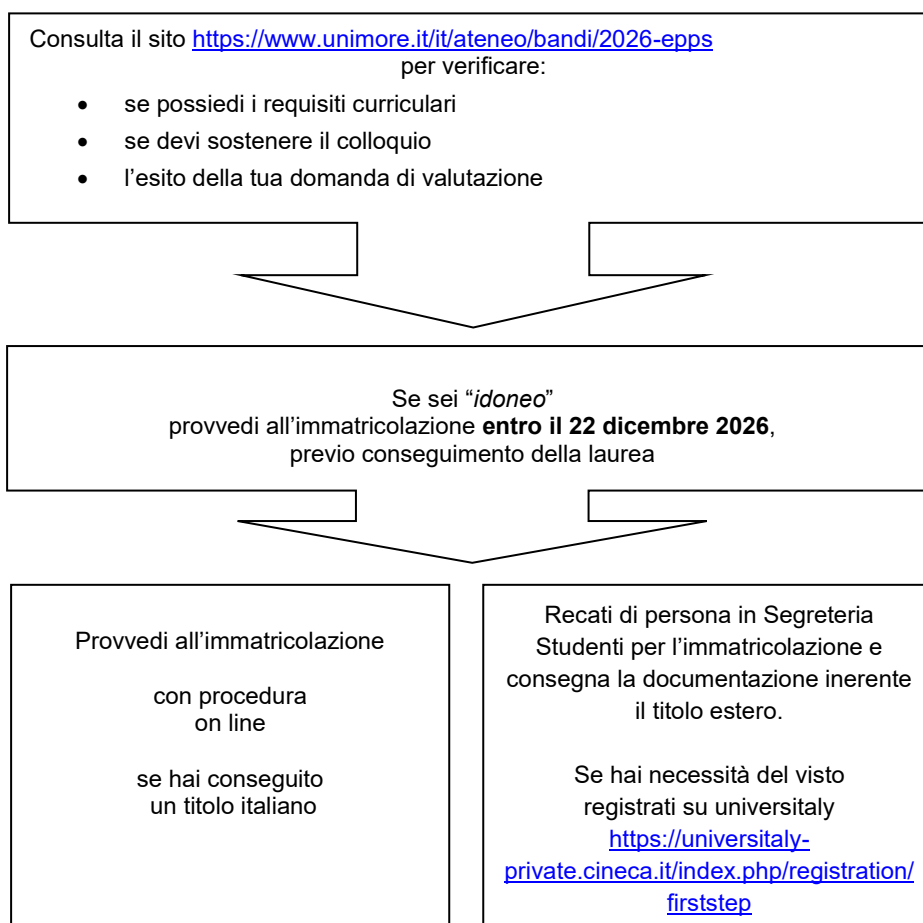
Consulta il sito https://www.unimore.it/it/ateneo/bandi/2026-epps per verificare:

- se possiedi i requisiti curriculari
- se devi sostenere il colloquio
- l'esito della tua domanda di valutazione

Se sei "*idoneo*"
provvedi all'immatricolazione **entro il 22 dicembre 2026**, previo conseguimento della laurea

Provvedi all'immatricolazione

con procedura on line

se hai conseguito un titolo italiano

Recati di persona in Segreteria Studenti per l'immatricolazione e consegna la documentazione inerente il titolo estero.

Se hai necessità del visto registrati su universitaly https://universitaly-private.cineca.it/index.php/registration/firststep